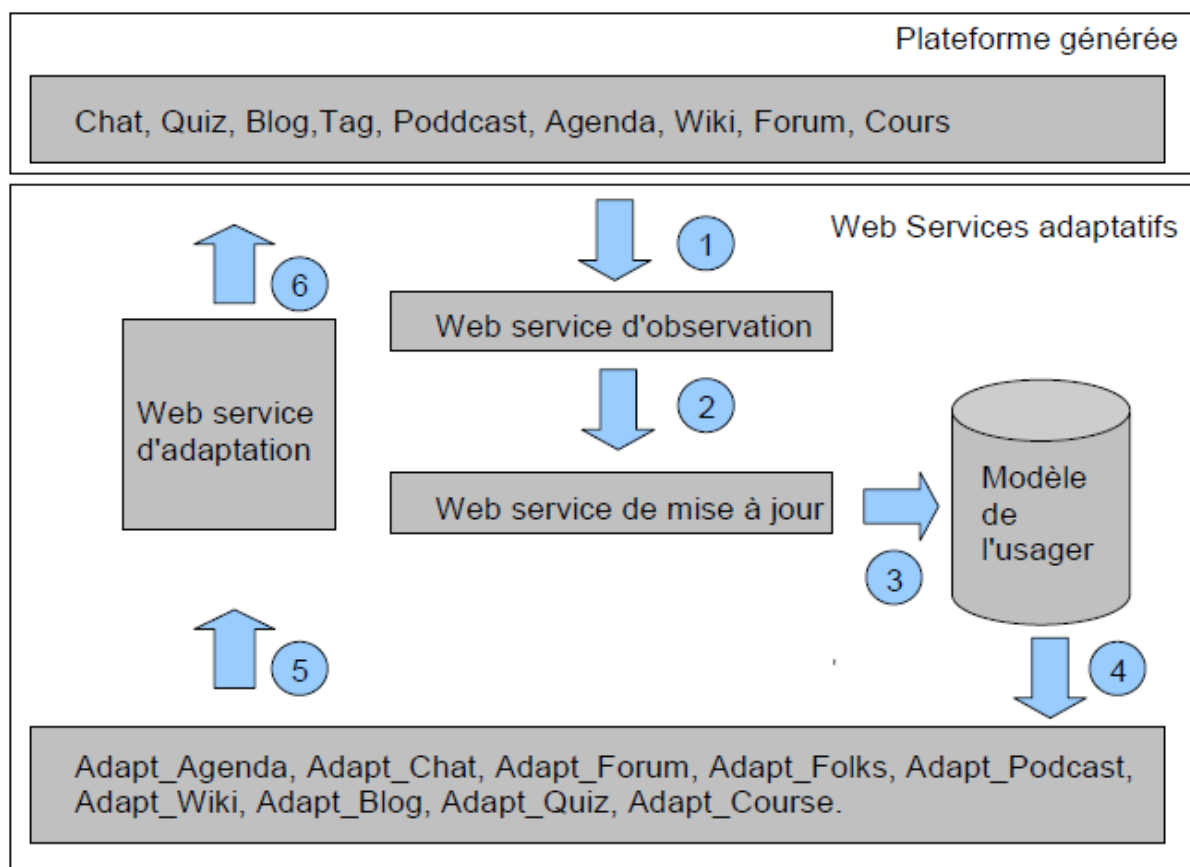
Plateforme générée

Chat, Quiz, Blog,Tag, Poddcast, Agenda, Wiki, Forum, Cours

Web Services adaptatifs

1

6

Web service d'observation

2

Web service d'adaptation

Web service de mise à jour

Modèle de l'usager

3

5

4

Adapt_Agenda, Adapt_Chat, Adapt_Forum, Adapt_Folks, Adapt_Podcast, Adapt_Wiki, Adapt_Blog, Adapt_Quiz, Adapt_Course.